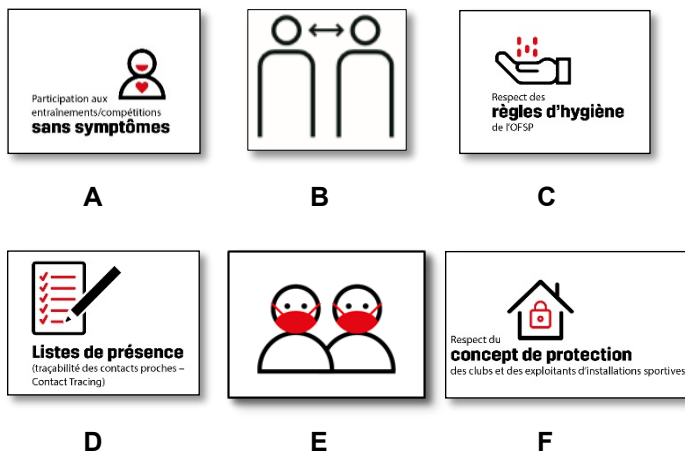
Participation aux entraînements/compétitions
**sans symptômes**

A

B

Respect des
**règles d'hygiène**
de l'OFSP

C

**Listes de présence**
(traçabilité des contacts proches – Contact Tracing)

D

E

Respect du
**concept de protection**
des clubs et des exploitants d'installations sportives

F